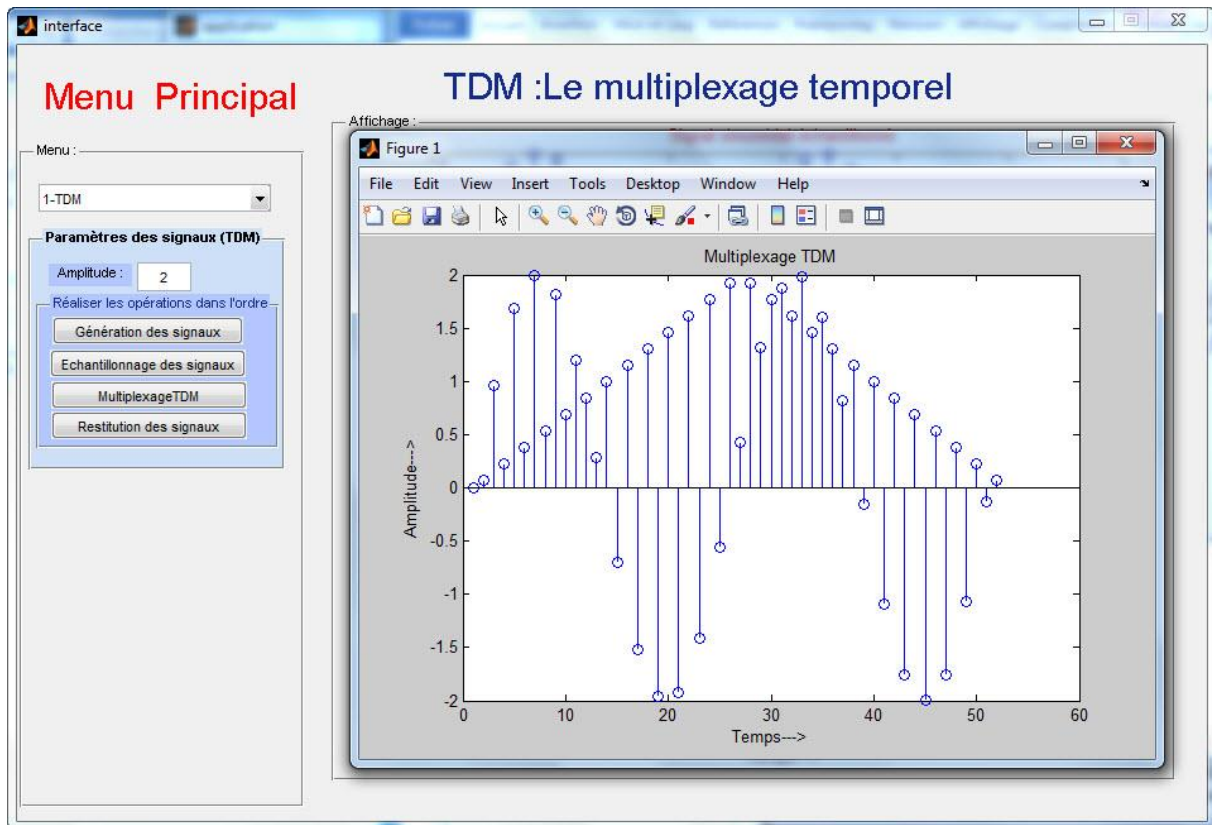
interface

Menu Principal

TDM :Le multiplexage temporel

Menu :

1-TDM

Paramètres des signaux (TDM)

Amplitude : 2

Réaliser les opérations dans l'ordre

Génération des signaux

Echantillonnage des signaux

MultiplexageTDM

Restitution des signaux

Affichage :

Figure 1

File Edit View Insert Tools Desktop Window Help

Multiplexage TDM

Amplitude--->

Temps--->

2
1.5
1
0.5
0
-0.5
-1
-1.5
-2

0 10 20 30 40 50 60